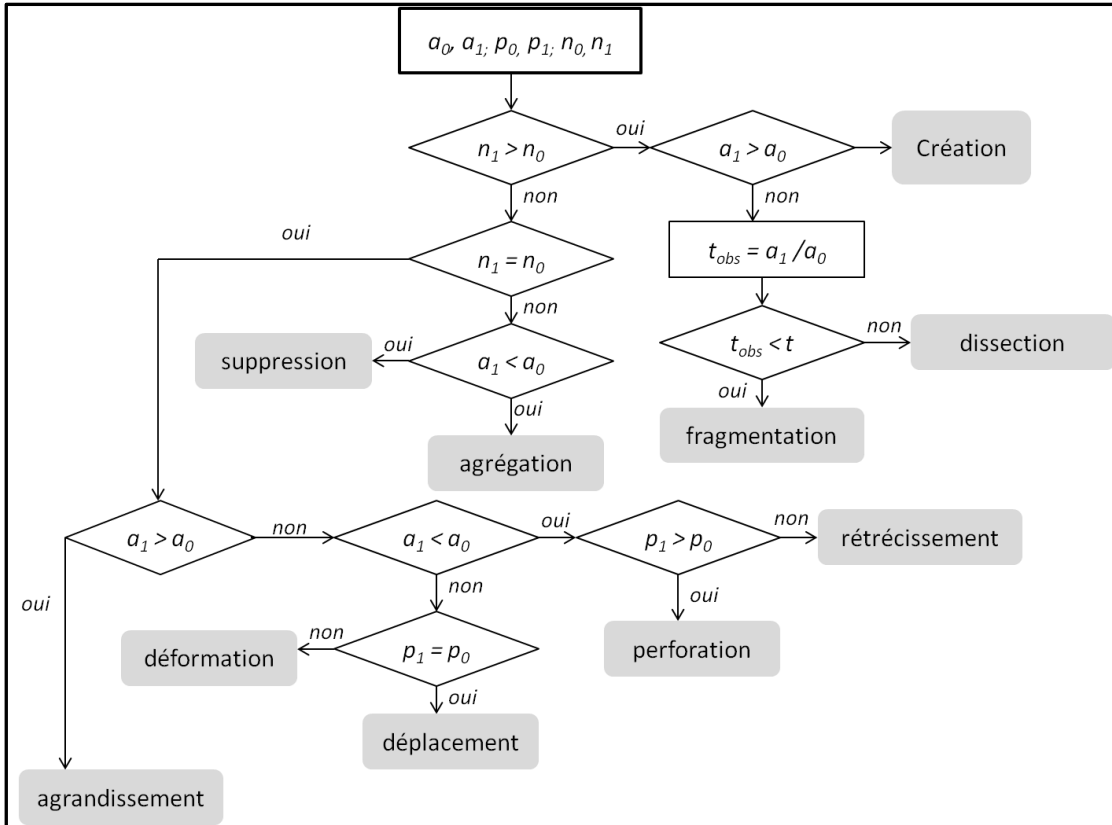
$a_0, a_1; p_0, p_1; n_0, n_1$

$n_1 > n_0$

oui

$a_1 > a_0$

Création

non

non

$t_{obs} = a_1 / a_0$

oui

$n_1 = n_0$

non

non

$t_{obs} < t$

dissection

oui

suppression

$a_1 < a_0$

oui

oui

fragmentation

agrégation

$a_1 > a_0$

non

$a_1 < a_0$

oui

$p_1 > p_0$

non

rétrécissement

oui

non

oui

non

$p_1 = p_0$

perforation

déformation

oui

déplacement

agrandissement